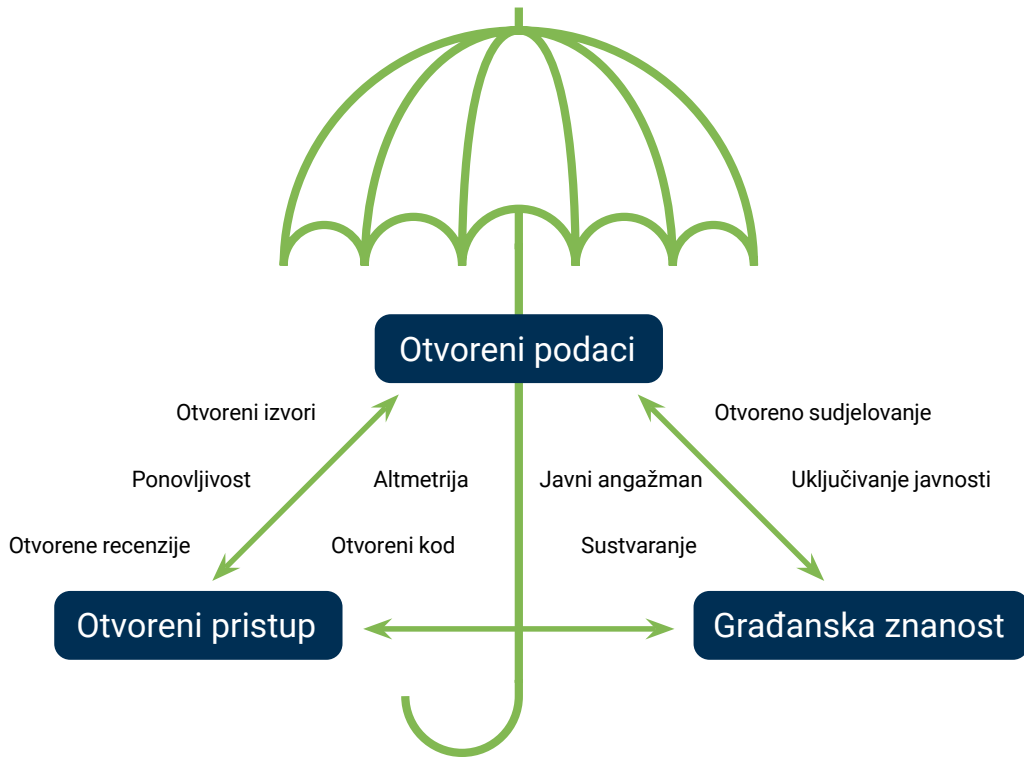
Otvoreni podaci

Otvoreni izvori

Otvoreno sudjelovanje

Ponovljivost

Altmetrija

Javni angažman

Uključivanje javnosti

Otvorene recenzije

Otvoreni kod

Sustvaranje

Otvoreni pristup

Građanska znanost